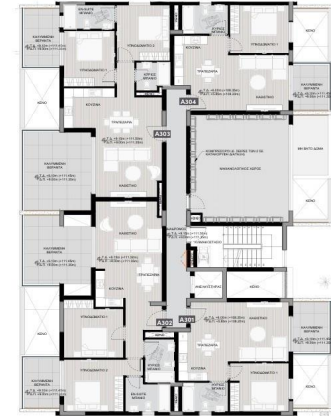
ΚΑΛΥΜΜΕΝΗ ΒΕΡΑΝΤΑ
ΥΠΝΟΔΩΜΑΤΙΟ 2
ΥΠΝΟΔΩΜΑΤΙΟ 1
ΚΟΥΖΙΝΑ
ΤΡΑΠΕΖΑΡΙΑ
ΚΑΛΥΜΜΕΝΗ ΒΕΡΑΝΤΑ
ΚΕΝΟ
ΚΟΥΖΙΝΑ
ΚΑΘΙΣΤΙΚΟ
A304
ΤΡΑΠΕΖΑΡΙΑ
A303
ΚΑΛΥΜΜΕΝΗ ΒΕΡΑΝΤΑ
ΚΑΘΙΣΤΙΚΟ
ΜΗΧΑΝΟΣΤΑΣΙΟ ΧΩΡΟΣ
ΚΕΝΟ
ΚΑΛΥΜΜΕΝΗ ΒΕΡΑΝΤΑ
ΚΑΘΙΣΤΙΚΟ
ΤΡΑΠΕΖΑΡΙΑ
ΚΟΥΖΙΝΑ
ΚΕΝΟ
ΥΠΝΟΔΩΜΑΤΙΟ 1
A302
A301
ΚΑΘΙΣΤΙΚΟ
ΚΑΛΥΜΜΕΝΗ ΒΕΡΑΝΤΑ
ΚΕΝΟ
ΚΑΛΥΜΜΕΝΗ ΒΕΡΑΝΤΑ
ΥΠΝΟΔΩΜΑΤΙΟ 2
ΥΠΝΟΔΩΜΑΤΙΟ 1
ΚΑΛΥΜΜΕΝΗ ΒΕΡΑΝΤΑ
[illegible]